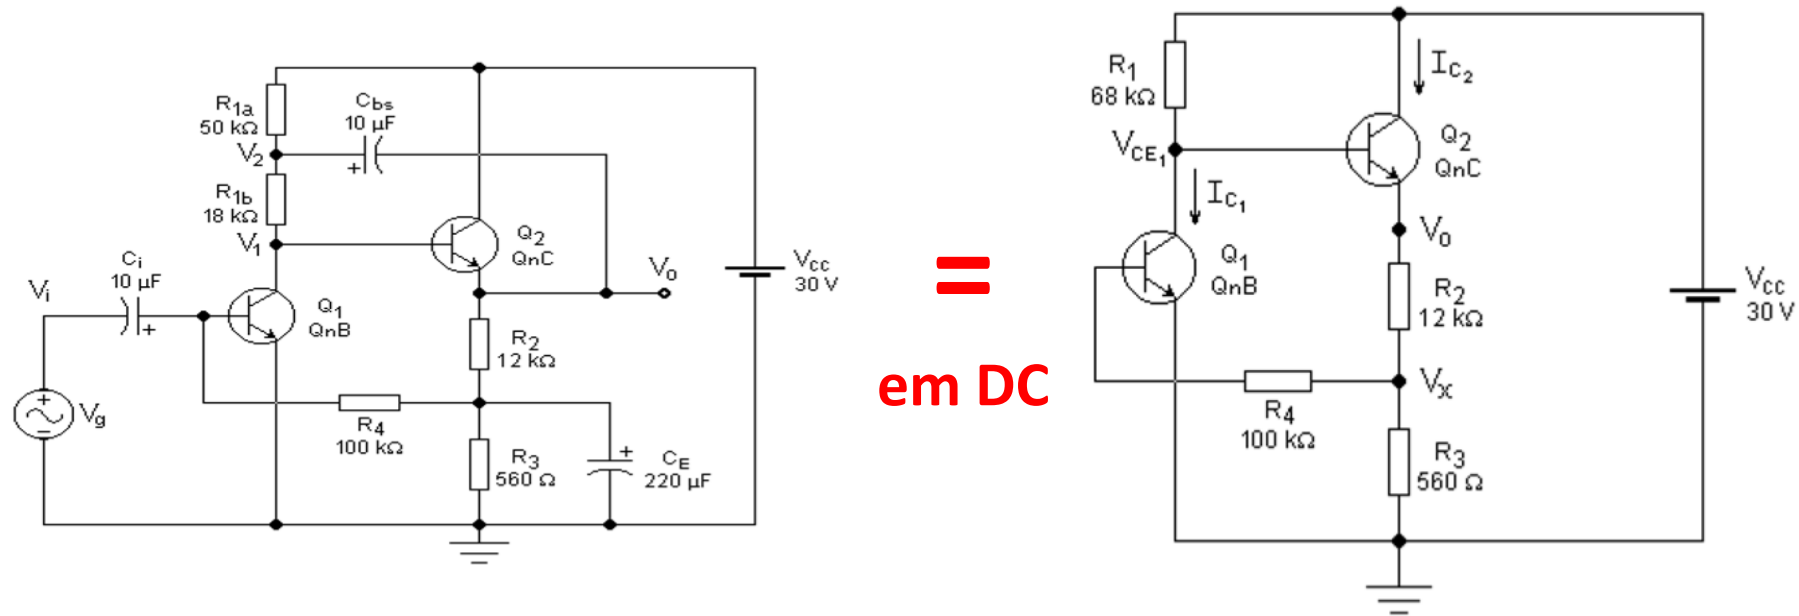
$R_{1a}$
50 kΩ
$C_{bs}$
10 μF
$V_2$
$R_{1b}$
18 kΩ
$V_1$
$Q_2$
QnC
$C_i$
10 μF
$V_i$
$Q_1$
QnB
$V_o$
$V_{cc}$
30 V
$R_2$
12 kΩ
$V_g$
$R_4$
100 kΩ
$R_3$
560 Ω
$C_E$
220 μF

=

em DC

$R_1$
68 kΩ
$I_{C_2}$
$V_{CE_1}$
$Q_2$
QnC
$I_{C_1}$
$Q_1$
QnB
$V_o$
$R_2$
12 kΩ
$V_{cc}$
30 V
$V_x$
$R_4$
100 kΩ
$R_3$
560 Ω